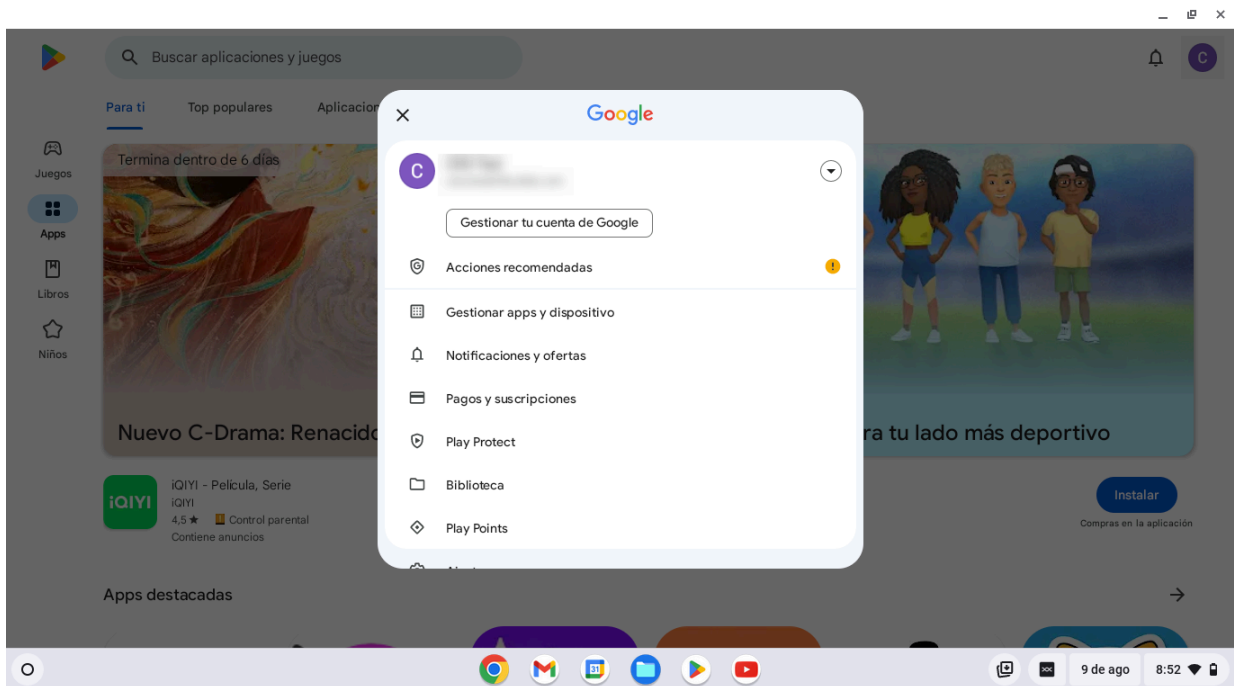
Buscar aplicaciones y juegos

Para ti
Top populares
Aplicacion

Juegos
Apps
Libros
Niños

Termina dentro de 6 días

Nuevo C-Drama: Renacid

ra tu lado más deportivo

iQIYI
iQIYI - Película, Serie
iQIYI
4,5 ★ Control parental
Contiene anuncios

Instalar
Compras en la aplicación

Apps destacadas

Google

C
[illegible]
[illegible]

Gestionar tu cuenta de Google

Acciones recomendadas

Gestionar apps y dispositivo

Notificaciones y ofertas

Pagos y suscripciones

Play Protect

Biblioteca

Play Points

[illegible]

31

9 de ago
8:52